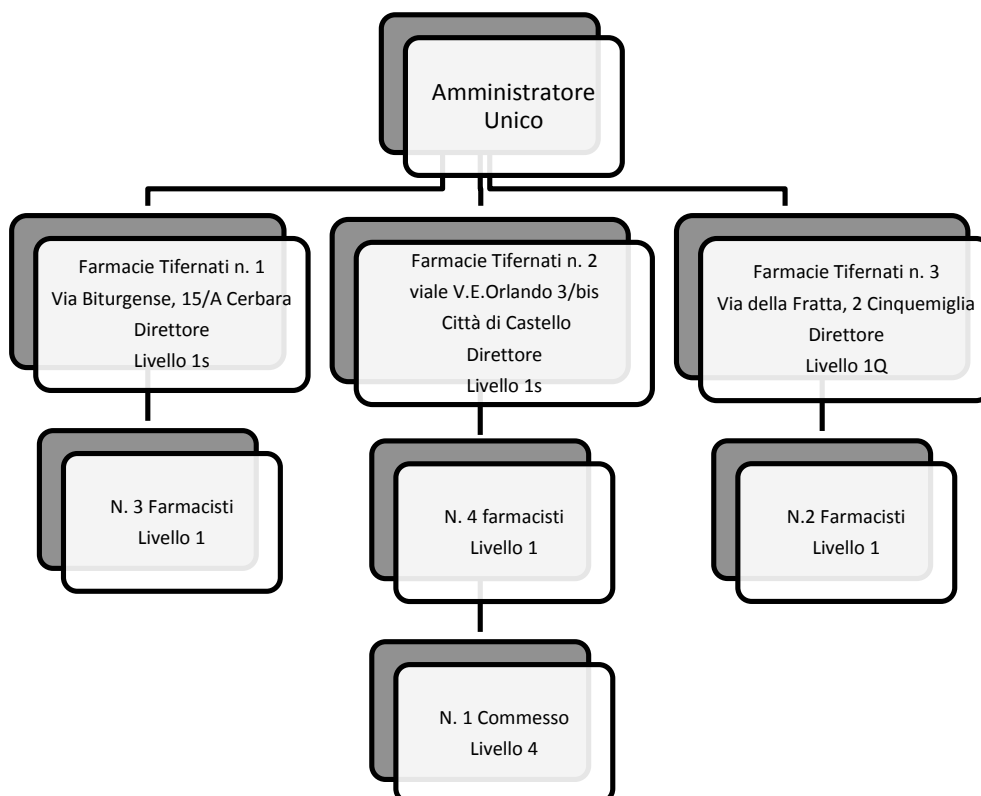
Amministratore Unico

Farmacie Tifernati n. 1
Via Biturgense, 15/A Cerbara
Direttore
Livello 1s

N. 3 Farmacisti
Livello 1

Farmacie Tifernati n. 2
viale V.E.Orlando 3/bis
Città di Castello
Direttore
Livello 1s

N. 4 farmacisti
Livello 1

N. 1 Commesso
Livello 4

Farmacie Tifernati n. 3
Via della Fratta, 2 Cinquemiglia
Direttore
Livello 1Q

N.2 Farmacisti
Livello 1